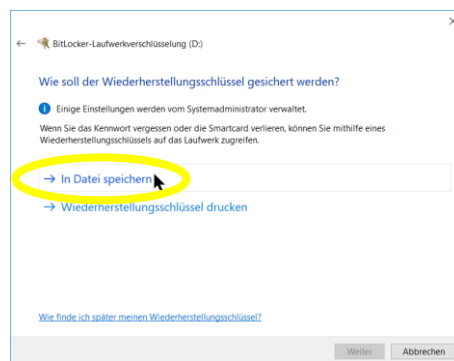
BitLocker-Laufwerkverschlüsselung (D:)

Wie soll der Wiederherstellungsschlüssel gesichert werden?

Einige Einstellungen werden vom Systemadministrator verwaltet.

Wenn Sie das Kennwort vergessen oder die Smartcard verlieren, können Sie mithilfe eines Wiederherstellungsschlüssels auf das Laufwerk zugreifen.

→ In Datei speichern

→ Wiederherstellungsschlüssel drucken

Wie finde ich später meinen Wiederherstellungsschlüssel?

Weiter

Abbrechen